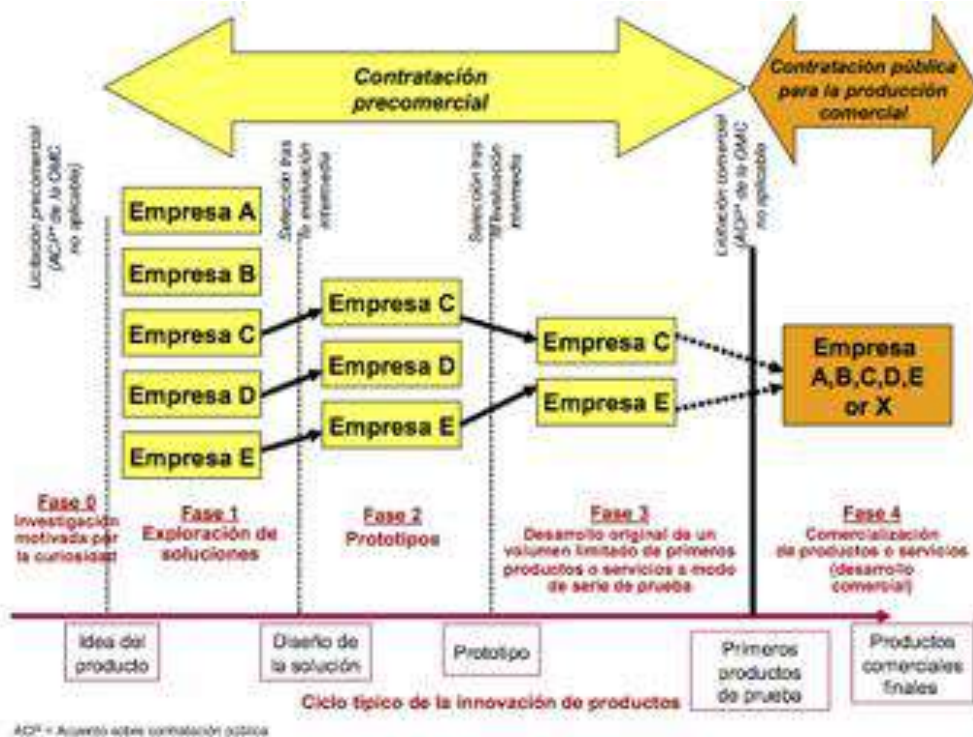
Contratación precomercial

Contratación pública para la producción comercial

Licitación precomercial (ACP* de la OMC no aplicable)

Selección tras la evaluación intermedia

Selección tras la evaluación intermedia

Licitación comercial (ACP* de la OMC no aplicable)

Empresa A

Empresa B

Empresa C

Empresa D

Empresa E

Empresa C

Empresa D

Empresa E

Empresa C

Empresa E

Empresa A,B,C,D,E or X

Fase 0
Investigación motivada por la curiosidad

Fase 1
Exploración de soluciones

Fase 2
Prototipos

Fase 3
Desarrollo original de un volumen limitado de primeros productos o servicios a modo de serie de prueba

Fase 4
Comercialización de productos o servicios (desarrollo comercial)

Idea del producto

Diseño de la solución

Prototipo

Primeros productos de prueba

Productos comerciales finales

Ciclo típico de la innovación de productos

ACP* = Acuerdo sobre contratación pública